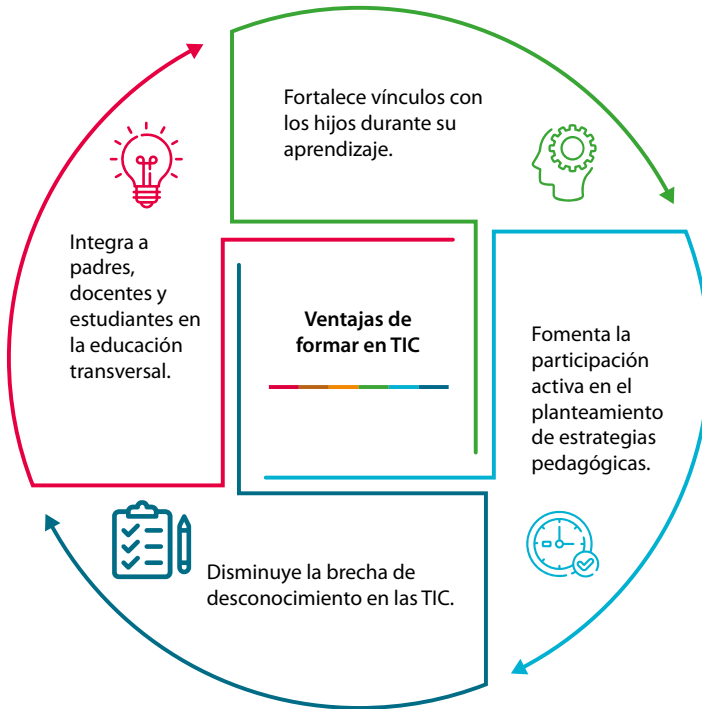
Fortalece vínculos con los hijos durante su aprendizaje.

Integra a padres, docentes y estudiantes en la educación transversal.

Ventajas de formar en TIC

Fomenta la participación activa en el planteamiento de estrategias pedagógicas.

Disminuye la brecha de desconocimiento en las TIC.